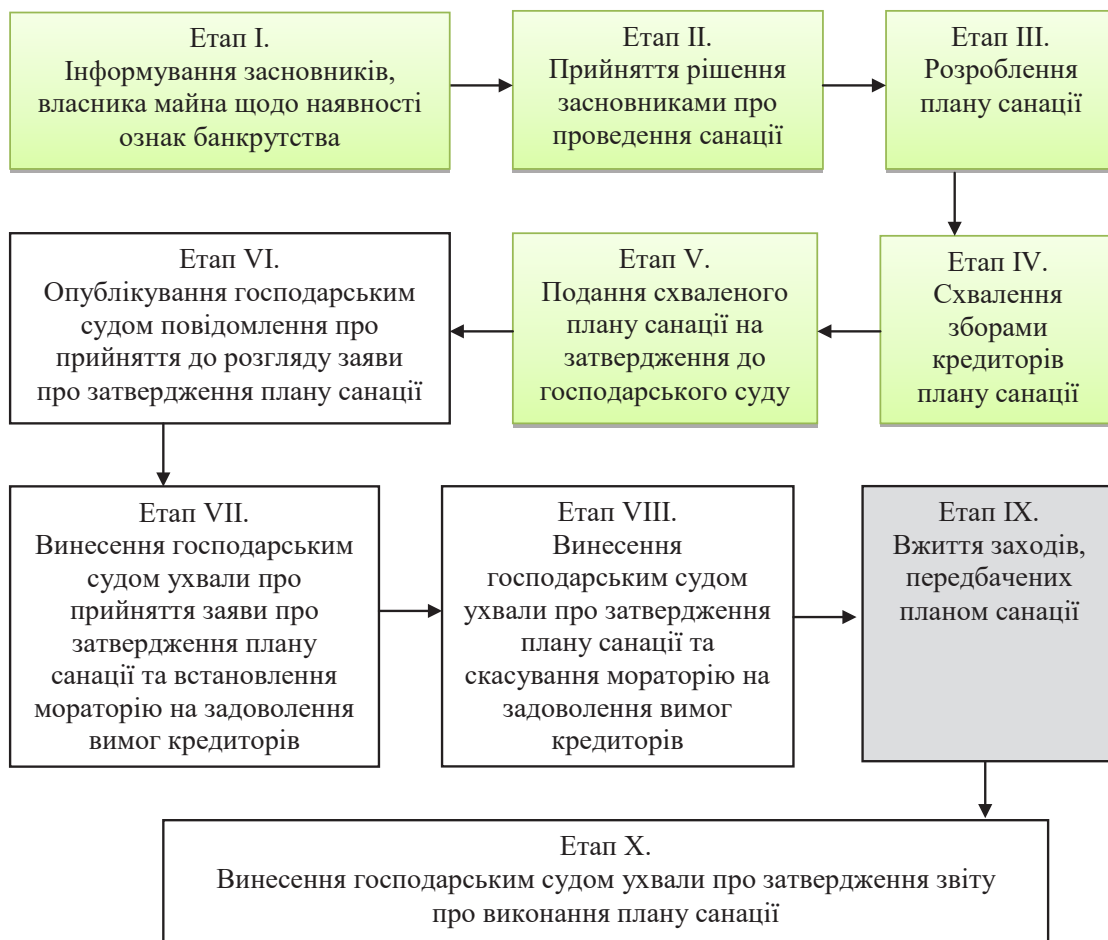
Етап І.
Інформування засновників, власника майна щодо наявності ознак банкрутства

Етап ІІ.
Прийняття рішення засновниками про проведення санації

Етап ІІІ.
Розроблення плану санації

Етап IV.
Схвалення зборами кредиторів плану санації

Етап V.
Подання схваленого плану санації на затвердження до господарського суду

Етап VI.
Опублікування господарським судом повідомлення про прийняття до розгляду заяви про затвердження плану санації

Етап VII.
Винесення господарським судом ухвали про прийняття заяви про затвердження плану санації та встановлення мораторію на задоволення вимог кредиторів

Етап VIII.
Винесення господарським судом ухвали про затвердження плану санації та скасування мораторію на задоволення вимог кредиторів

Етап IX.
Вжиття заходів, передбачених планом санації

Етап X.
Винесення господарським судом ухвали про затвердження звіту про виконання плану санації